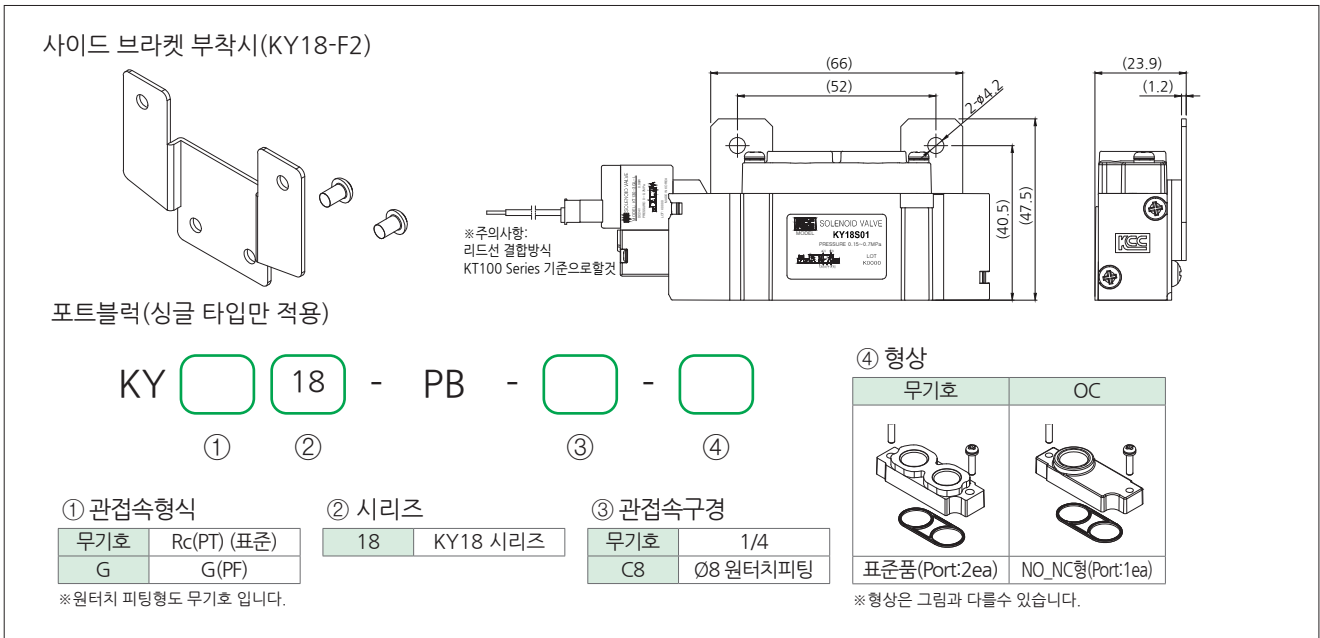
사이드 브라켓 부착시(KY18-F2)

(66)
(52)
2-Ø4.2
(23.9)
(1.2)
(40.5)
(47.5)

※주의사항:
리드선 결합방식
KT100 Series 기준으로할것

KCC SOLENOID VALVE
MODEL KY18S01
PRESSURE 0.15~0.7MPa
LOT K0000

KCC

포트블럭(싱글 타입만 적용)

KY [ ] [18] - PB - [ ] - [ ]

① ② ③ ④

④ 형상

| 무기호 | OC |
|---|---|
| 표준품(Port:2ea) | NO_NC형(Port:1ea) |

※형상은 그림과 다를수 있습니다.

① 관접속형식

| 무기호 | Rc(PT) (표준) |
|---|---|
| G | G(PF) |

※원터치 피팅형도 무기호 입니다.

② 시리즈

| 18 | KY18 시리즈 |
|---|---|

③ 관접속구경

| 무기호 | 1/4 |
|---|---|
| C8 | Ø8 원터치피팅 |